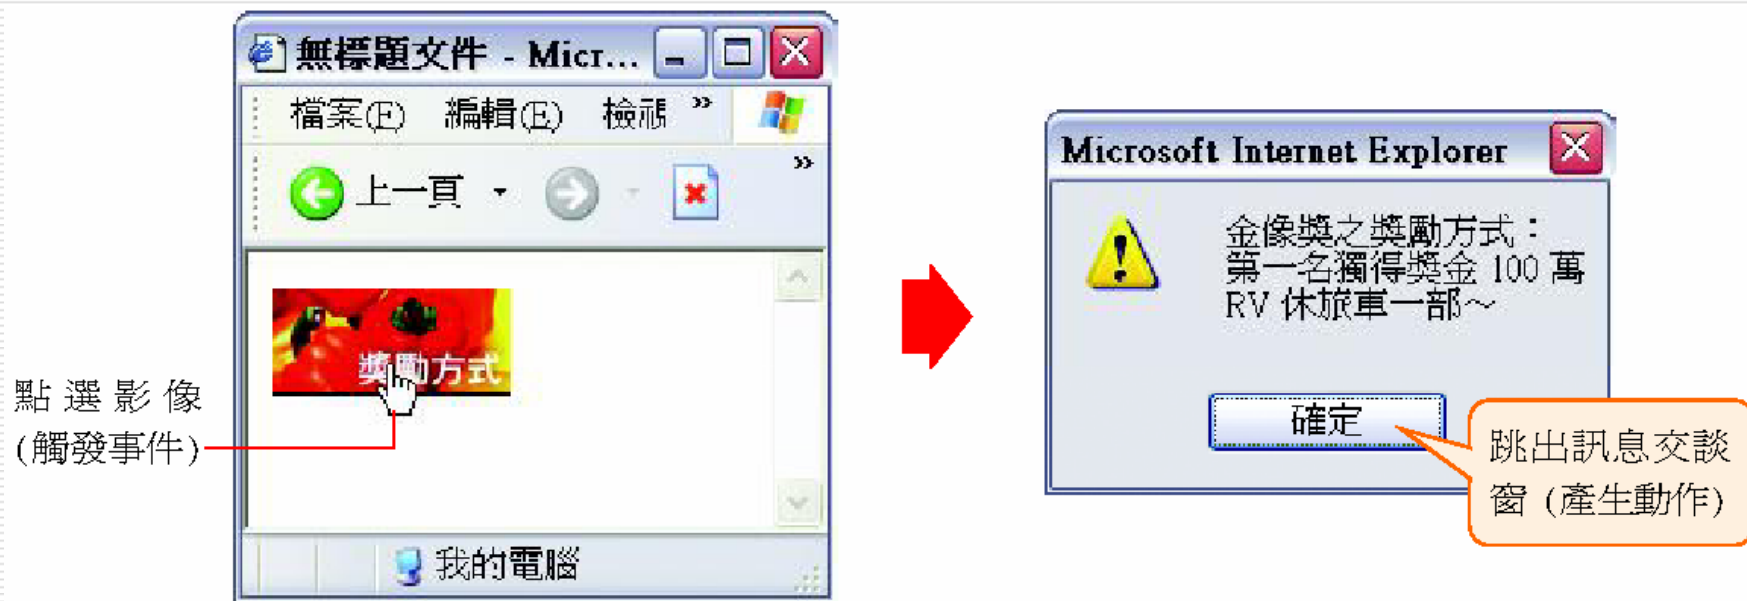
無標題文件 - Micr...

檔案(F) 編輯(E) 檢視 »

上一頁 »

獎勵方式

點選影像(觸發事件)

我的電腦

Microsoft Internet Explorer

金像獎之獎勵方式：第一名獨得獎金 100 萬 RV 休旅車一部~

確定

跳出訊息交談窗（產生動作）